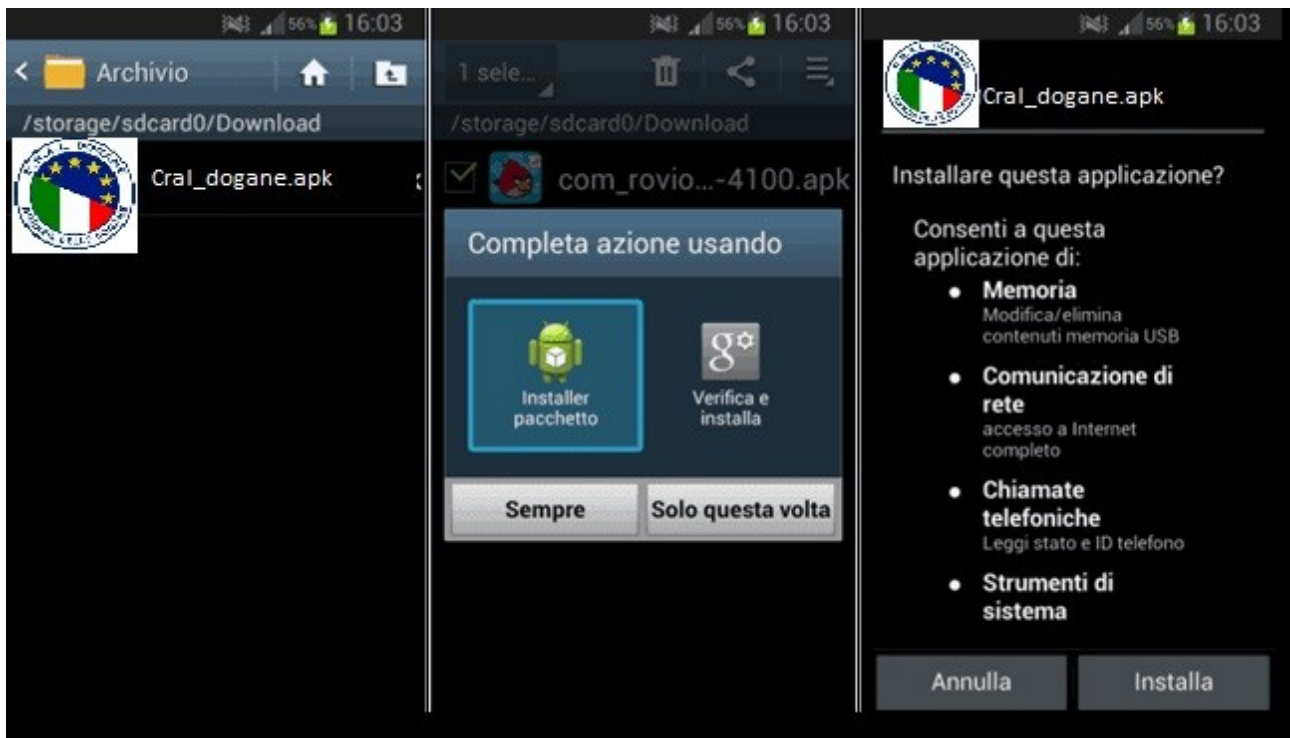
56% 16:03

Archivio

/storage/sdcard0/Download

Cral_dogane.apk

56% 16:03

1 sele...

/storage/sdcard0/Download

com_rovio...-4100.apk

Completa azione usando

Installer pacchetto

Verifica e installa

Sempre

Solo questa volta

56% 16:03

Cral_dogane.apk

Installare questa applicazione?

Consenti a questa applicazione di:

• Memoria
Modifica/elimina contenuti memoria USB

• Comunicazione di rete
accesso a Internet completo

• Chiamate telefoniche
Leggi stato e ID telefono

• Strumenti di sistema

Annulla

Installa